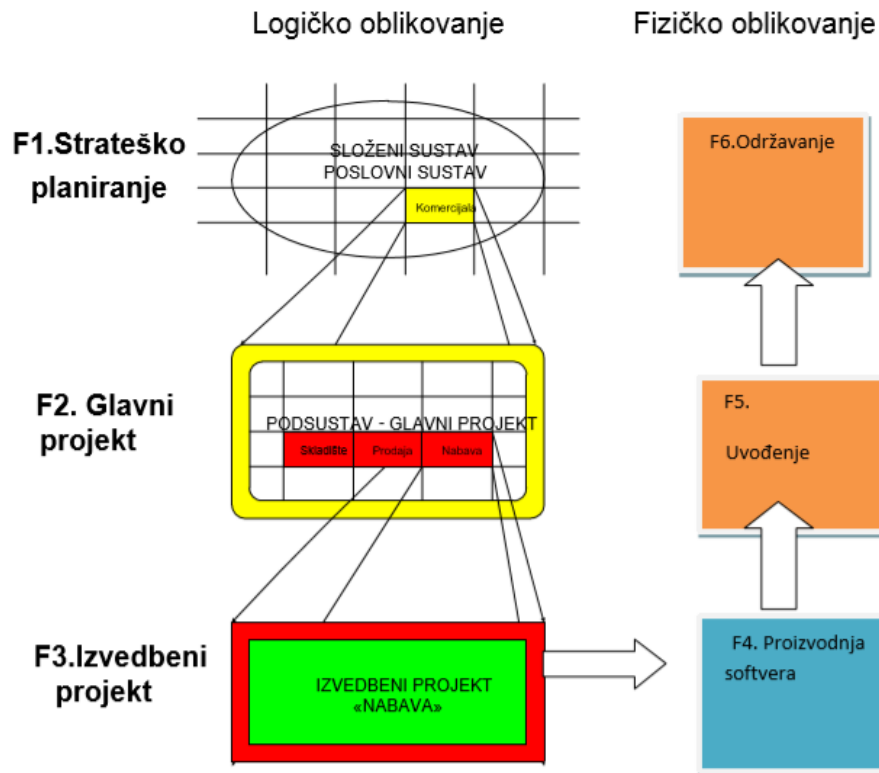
Logičko oblikovanje

Fizičko oblikovanje

F1.Strateško planiranje

SLOŽENI SUSTAV
POSLOVNI SUSTAV

Komercijala

F6.Održavanje

F2. Glavni projekt

PODSUSTAV - GLAVNI PROJEKT

Skladište

Prodaja

Nabava

F5.

Uvođenje

F3.Izvedbeni projekt

IZVEDBENI PROJEKT
«NABAVA»

F4. Proizvodnja softvera